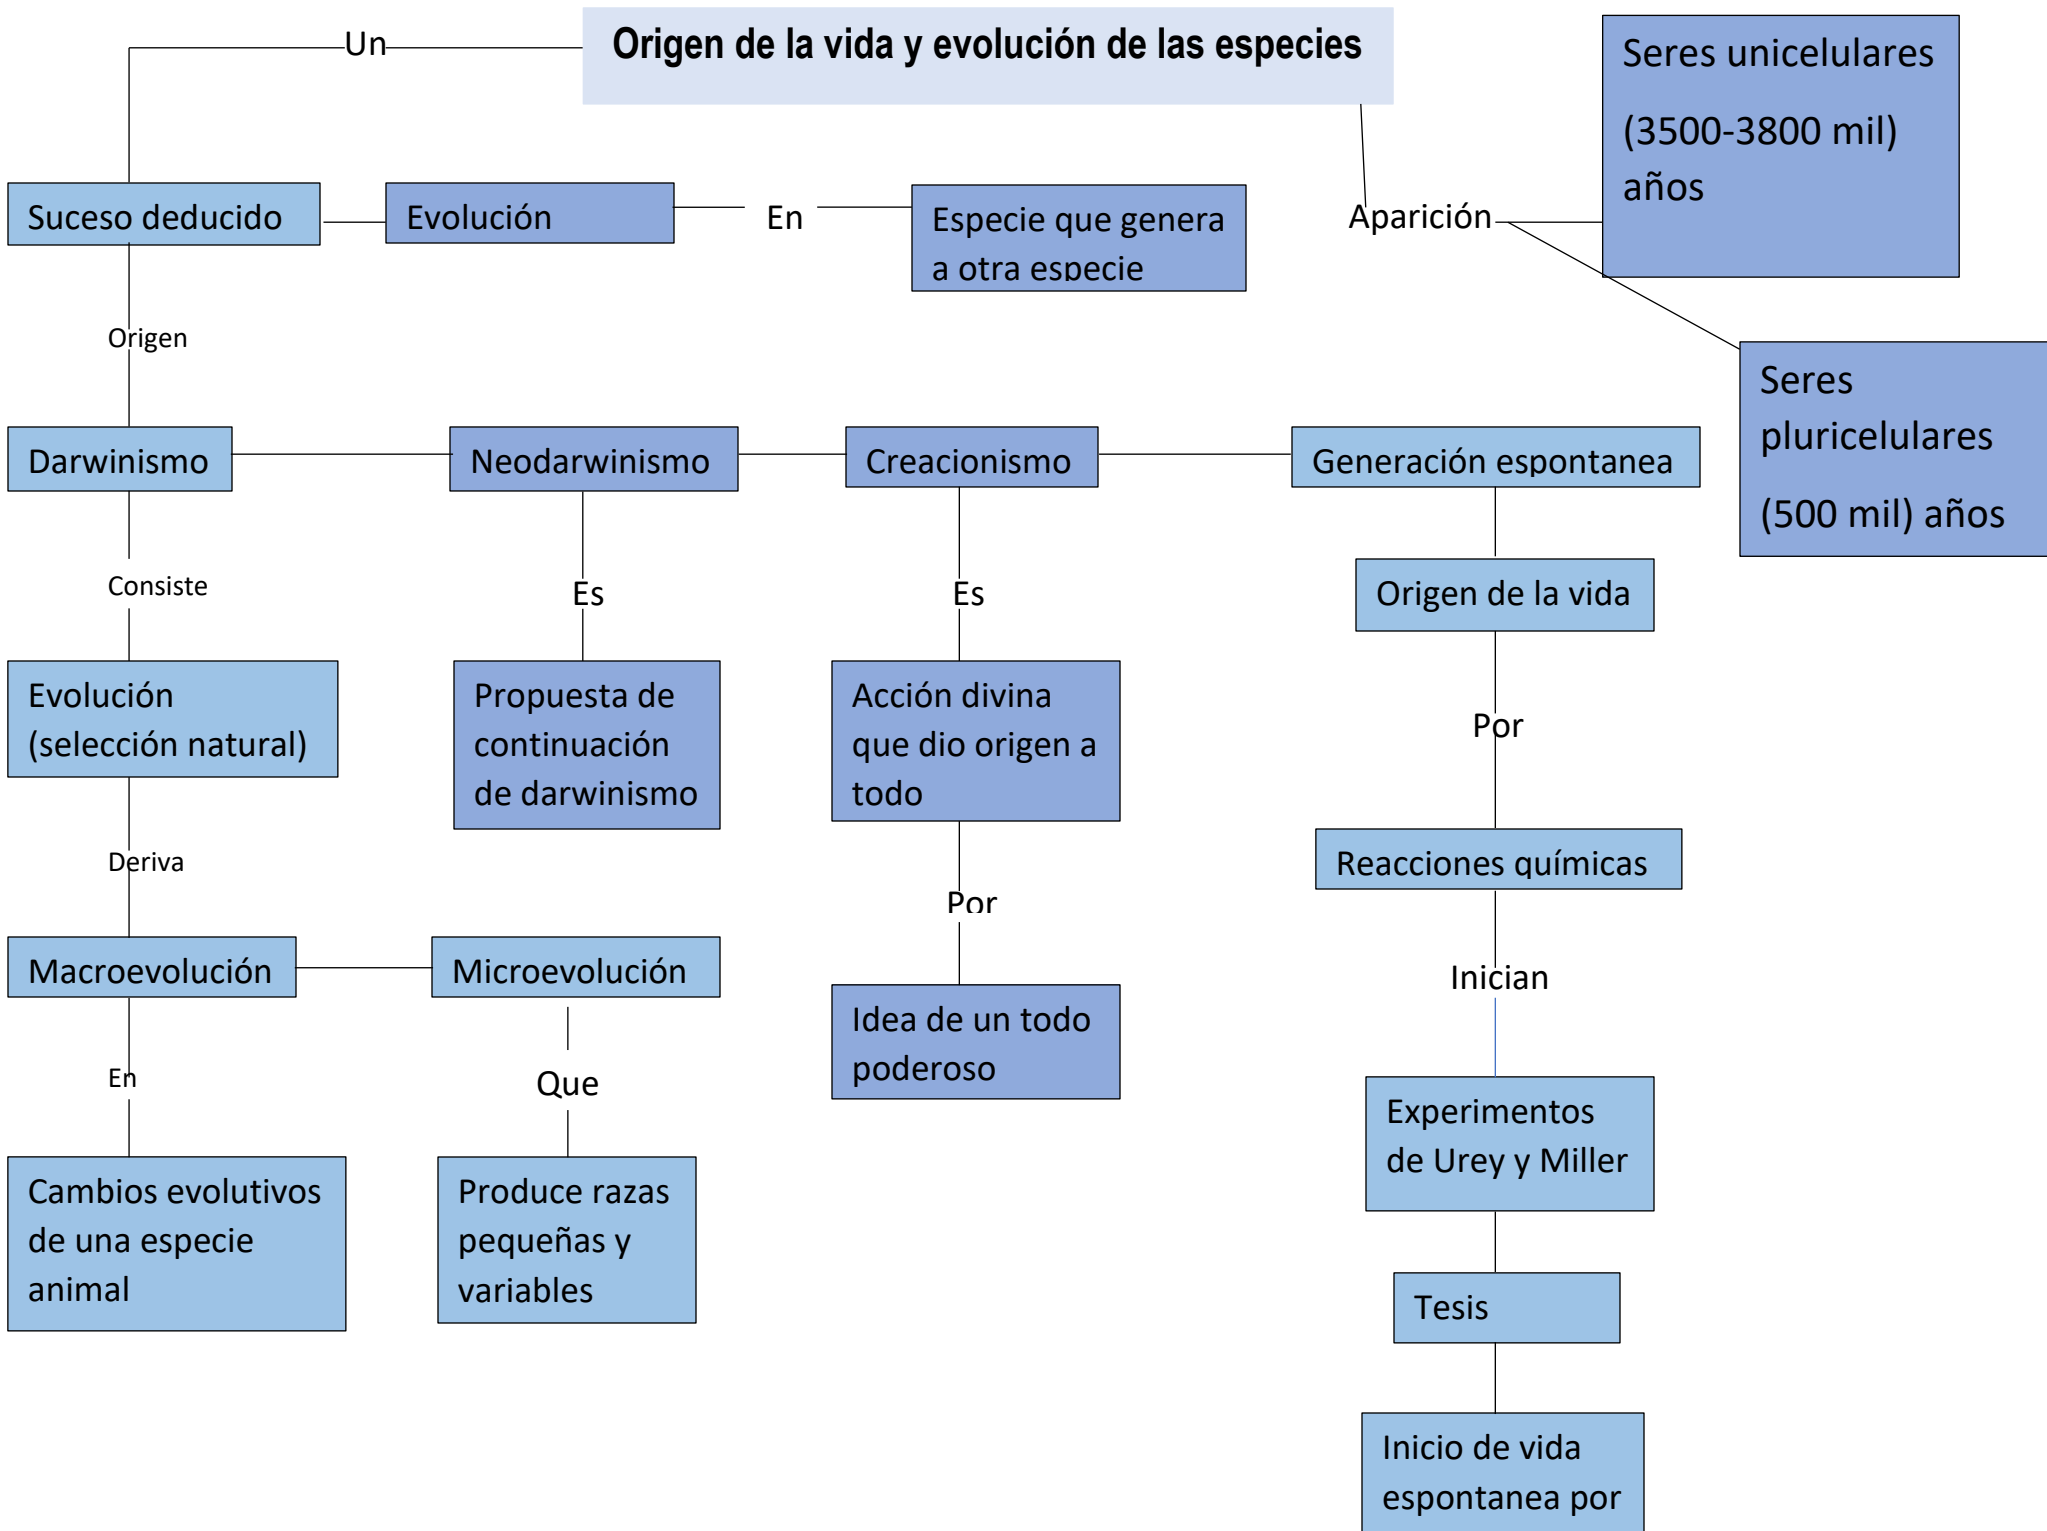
Origen de la vida y evolución de las especies

Un

Suceso deducido

Evolución

En

Especie que genera a otra especie

Aparición

Seres unicelulares

(3500-3800 mil) años

Seres pluricelulares

(500 mil) años

Origen

Darwinismo

Neodarwinismo

Creacionismo

Generación espontanea

Consiste

Es

Es

Origen de la vida

Evolución (selección natural)

Propuesta de continuación de darwinismo

Acción divina que dio origen a todo

Por

Deriva

Por

Reacciones químicas

Macroevolución

Microevolución

Idea de un todo poderoso

Inician

En

Que

Experimentos de Urey y Miller

Cambios evolutivos de una especie animal

Produce razas pequeñas y variables

Tesis

Inicio de vida espontanea por